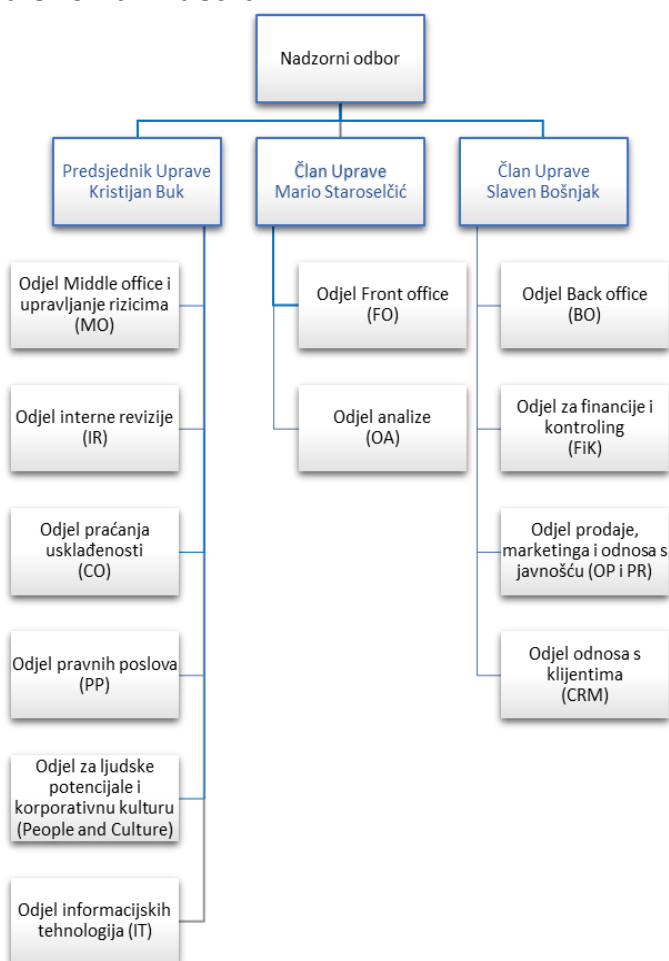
Nadzorni odbor

Predsjednik Uprave
Kristijan Buk

Član Uprave
Mario Staroselčić

Član Uprave
Slaven Bošnjak

Odjel Middle office i upravljanje rizicima
(MO)

Odjel interne revizije
(IR)

Odjel praćanja usklađenosti
(CO)

Odjel pravnih poslova
(PP)

Odjel za ljudske potencijale i korporativnu kulturu
(People and Culture)

Odjel informacijskih tehnologija (IT)

Odjel Front office
(FO)

Odjel analize
(OA)

Odjel Back office
(BO)

Odjel za financije i kontroling
(FiK)

Odjel prodaje, marketinga i odnosa s javnošću (OP i PR)

Odjel odnosa s klijentima
(CRM)